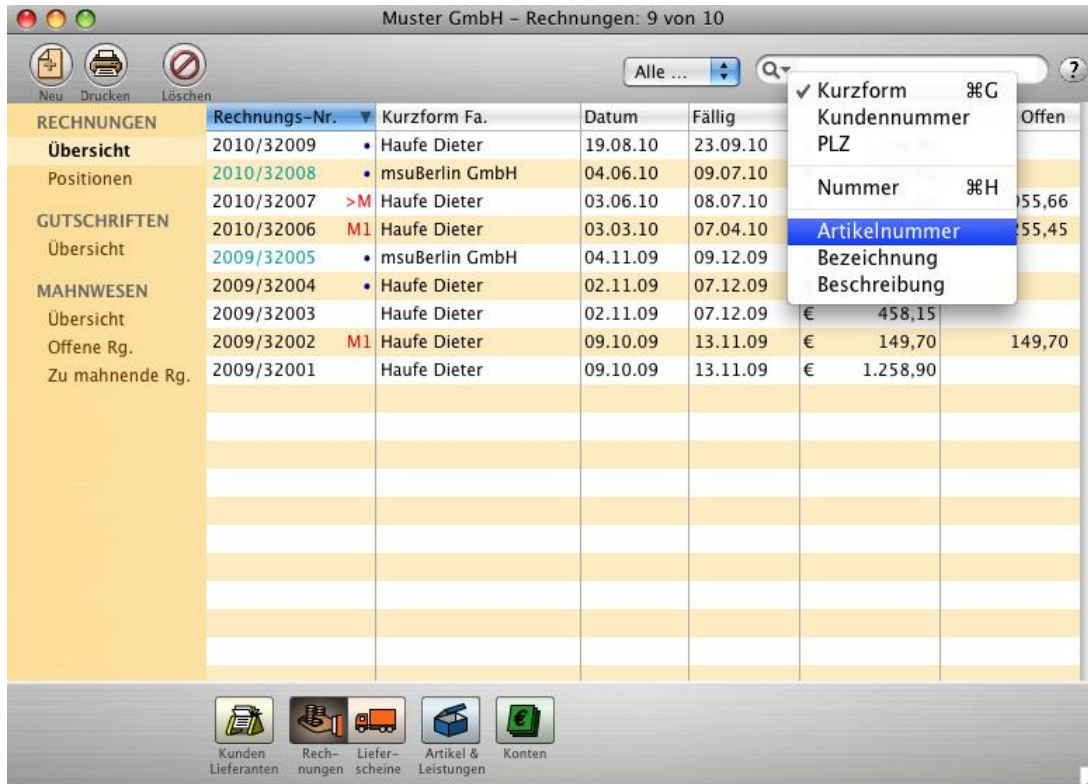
Muster GmbH – Rechnungen: 9 von 10

Neu Drucken Löschen

Alle ...

?

RECHNUNGEN
Übersicht
Positionen

GUTSCHRIFTEN
Übersicht

MAHNWESEN
Übersicht
Offene Rg.
Zu mahnende Rg.

| Rechnungs-Nr. | | Kurzform Fa. | Datum | Fällig | | | Offen |
|---|---|---|---|---|---|---|---|
| 2010/32009 | • | Haufe Dieter | 19.08.10 | 23.09.10 | | | |
| 2010/32008 | • | msuBerlin GmbH | 04.06.10 | 09.07.10 | | | |
| 2010/32007 | >M | Haufe Dieter | 03.06.10 | 08.07.10 | | | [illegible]55,66 |
| 2010/32006 | M1 | Haufe Dieter | 03.03.10 | 07.04.10 | | | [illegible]55,45 |
| 2009/32005 | • | msuBerlin GmbH | 04.11.09 | 09.12.09 | | | |
| 2009/32004 | • | Haufe Dieter | 02.11.09 | 07.12.09 | | | |
| 2009/32003 | | Haufe Dieter | 02.11.09 | 07.12.09 | € | 458,15 | |
| 2009/32002 | M1 | Haufe Dieter | 09.10.09 | 13.11.09 | € | 149,70 | 149,70 |
| 2009/32001 | | Haufe Dieter | 09.10.09 | 13.11.09 | € | 1.258,90 | |

✓ Kurzform ⌘G
Kundennummer
PLZ
Nummer ⌘H
Artikelnummer
Bezeichnung
Beschreibung

Kunden Lieferanten
Rech-nungen
Liefer-scheine
Artikel & Leistungen
Konten